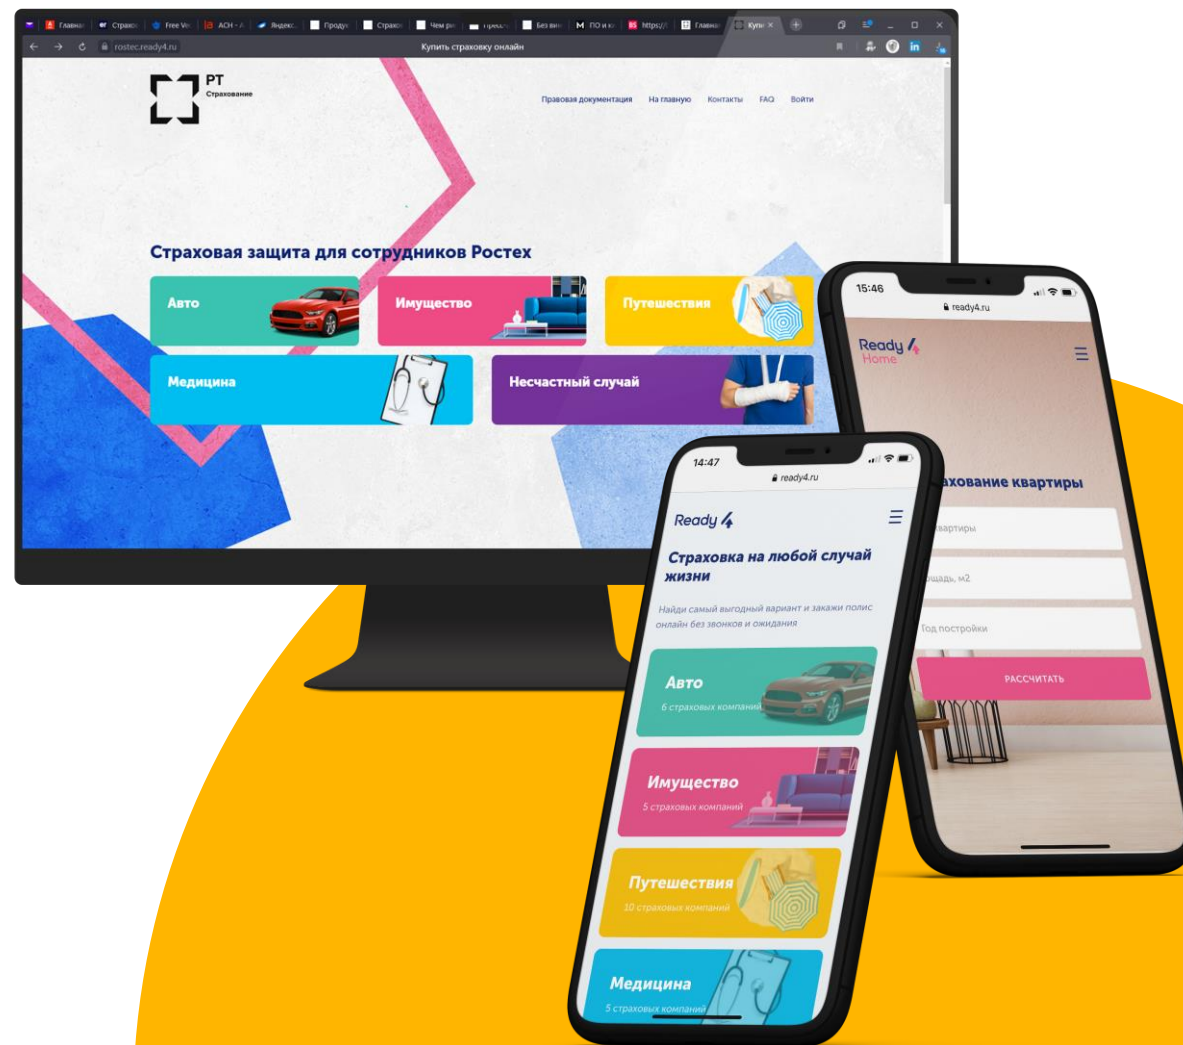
Главна | Страхо | Free Ve | ACH - A | Яндекс | Продук | Страхо | Чем ри | Презе | Без вне | ПО и к | https:// | Главна | Купи ×

rostec.ready4.ru

Купить страховку онлайн

РТ
Страхование

Правовая документация На главную Контакты FAQ Войти

Страховая защита для сотрудников Ростех

Авто

Имущество

Путешествия

Медицина

Несчастный случай

15:46

ready4.ru

Ready 4
Home

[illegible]ахование квартиры

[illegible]вартиры

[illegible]щадь, м2

Год постройки

РАССЧИТАТЬ

14:47

ready4.ru

Ready 4

Страховка на любой случай жизни

Найди самый выгодный вариант и закажи полис онлайн без звонков и ожидания

Авто
6 страховых компаний

Имущество
5 страховых компаний

Путешествия
10 страховых компаний

Медицина
5 страховых компаний